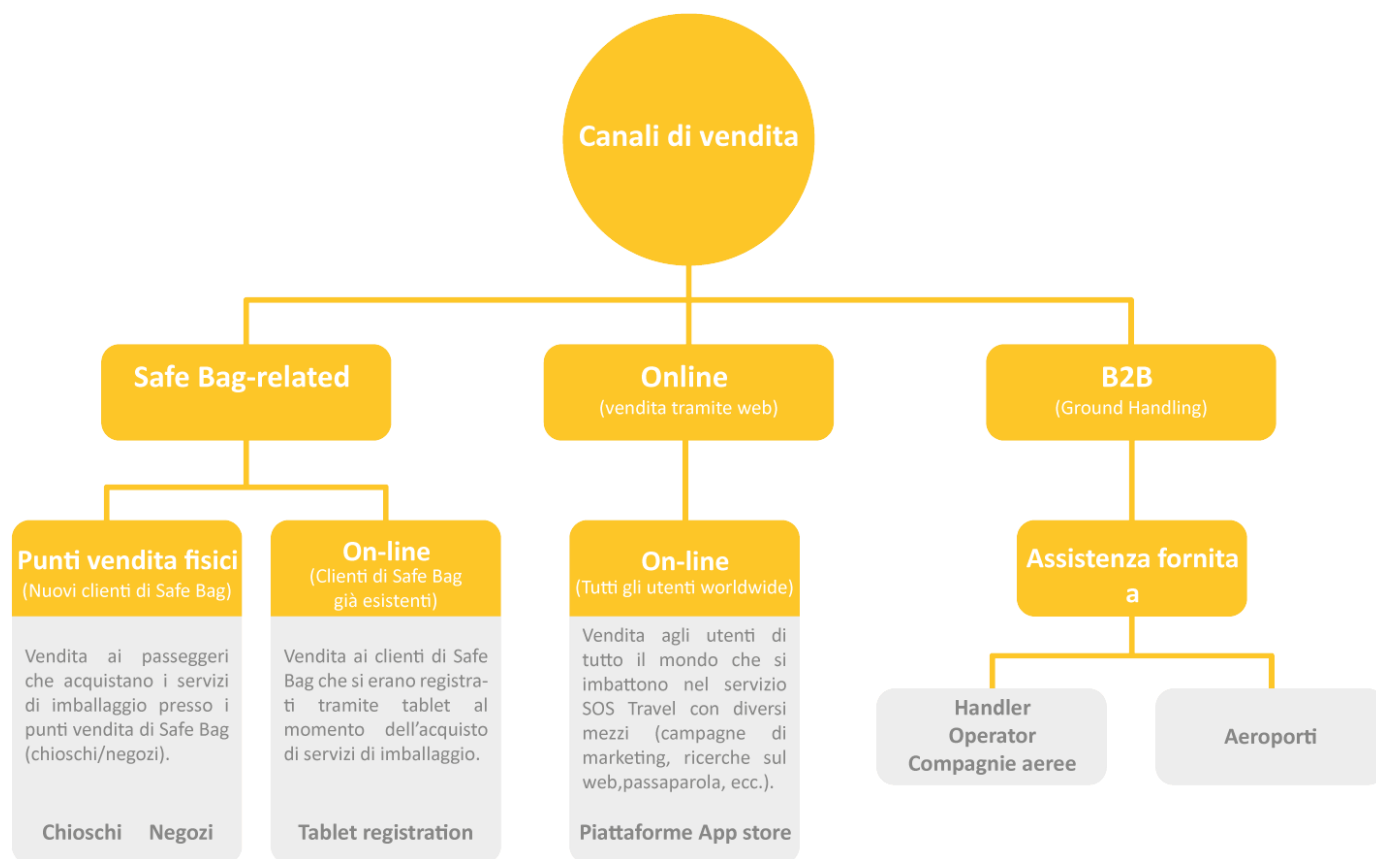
Canali di vendita

Safe Bag-related

Online
(vendita tramite web)

B2B
(Ground Handling)

Punti vendita fisici
(Nuovi clienti di Safe Bag)

Vendita ai passeggeri che acquistano i servizi di imballaggio presso i punti vendita di Safe Bag (chioschi/negozi).

Chioschi Negozi

On-line
(Clienti di Safe Bag già esistenti)

Vendita ai clienti di Safe Bag che si erano registrati tramite tablet al momento dell'acquisto di servizi di imballaggio.

Tablet registration

On-line
(Tutti gli utenti worldwide)

Vendita agli utenti di tutto il mondo che si imbattono nel servizio SOS Travel con diversi mezzi (campagne di marketing, ricerche sul web,passaparola, ecc.).

Piattaforme App store

Assistenza fornita a

Handler
Operator
Compagnie aeree

Aeroporti